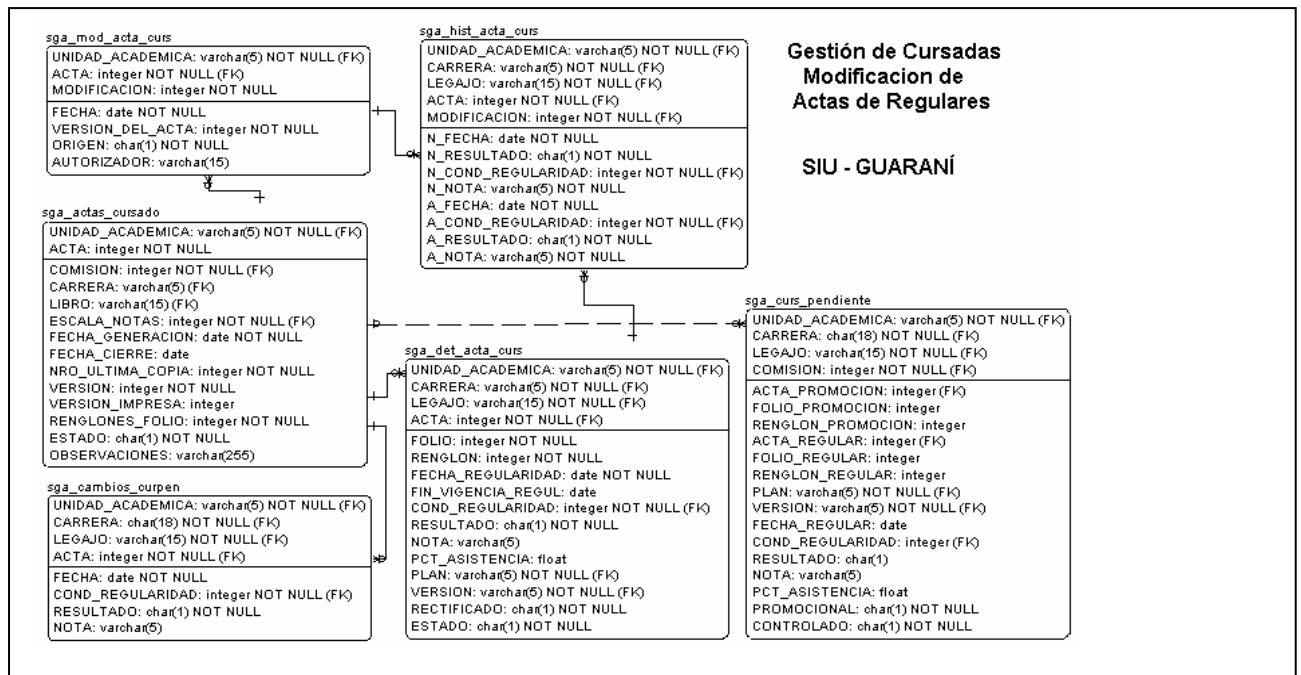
sga_mod_acta_curs
UNIDAD_ACADEMICA: varchar(5) NOT NULL (FK)
ACTA: integer NOT NULL (FK)
MODIFICACION: integer NOT NULL
FECHA: date NOT NULL
VERSION_DEL_ACTA: integer NOT NULL
ORIGEN: char(1) NOT NULL
AUTORIZADOR: varchar(15)

sga_hist_acta_curs
UNIDAD_ACADEMICA: varchar(5) NOT NULL (FK)
CARRERA: varchar(5) NOT NULL (FK)
LEGAJO: varchar(15) NOT NULL (FK)
ACTA: integer NOT NULL (FK)
MODIFICACION: integer NOT NULL (FK)
N_FECHA: date NOT NULL
N_RESULTADO: char(1) NOT NULL
N_COND_REGULARIDAD: integer NOT NULL (FK)
N_NOTA: varchar(5) NOT NULL
A_FECHA: date NOT NULL
A_COND_REGULARIDAD: integer NOT NULL (FK)
A_RESULTADO: char(1) NOT NULL
A_NOTA: varchar(5) NOT NULL

Gestión de Cursadas
Modificacion de
Actas de Regulares

SIU - GUARANÍ

sga_actas_cursado
UNIDAD_ACADEMICA: varchar(5) NOT NULL (FK)
ACTA: integer NOT NULL
COMISION: integer NOT NULL (FK)
CARRERA: varchar(5) (FK)
LIBRO: varchar(15) (FK)
ESCALA_NOTAS: integer NOT NULL (FK)
FECHA_GENERACION: date NOT NULL
FECHA_CIERRE: date
NRO_ULTIMA_COPIA: integer NOT NULL
VERSION: integer NOT NULL
VERSION_IMPRESA: integer
RENGLONES_FOLIO: integer NOT NULL
ESTADO: char(1) NOT NULL
OBSERVACIONES: varchar(255)

sga_curs_pendiente
UNIDAD_ACADEMICA: varchar(5) NOT NULL (FK)
CARRERA: char(18) NOT NULL (FK)
LEGAJO: varchar(15) NOT NULL (FK)
COMISION: integer NOT NULL (FK)
ACTA_PROMOCION: integer (FK)
FOLIO_PROMOCION: integer
RENGLON_PROMOCION: integer
ACTA_REGULAR: integer (FK)
FOLIO_REGULAR: integer
RENGLON_REGULAR: integer
PLAN: varchar(5) NOT NULL (FK)
VERSION: varchar(5) NOT NULL (FK)
FECHA_REGULAR: date
COND_REGULARIDAD: integer (FK)
RESULTADO: char(1)
NOTA: varchar(5)
PCT_ASISTENCIA: float
PROMOCIONAL: char(1) NOT NULL
CONTROLADO: char(1) NOT NULL

sga_det_acta_curs
UNIDAD_ACADEMICA: varchar(5) NOT NULL (FK)
CARRERA: varchar(5) NOT NULL (FK)
LEGAJO: varchar(15) NOT NULL (FK)
ACTA: integer NOT NULL (FK)
FOLIO: integer NOT NULL
RENGLON: integer NOT NULL
FECHA_REGULARIDAD: date NOT NULL
FIN_VIGENCIA_REGUL: date
COND_REGULARIDAD: integer NOT NULL (FK)
RESULTADO: char(1) NOT NULL
NOTA: varchar(5)
PCT_ASISTENCIA: float
PLAN: varchar(5) NOT NULL (FK)
VERSION: varchar(5) NOT NULL (FK)
RECTIFICADO: char(1) NOT NULL
ESTADO: char(1) NOT NULL

sga_cambios_curpen
UNIDAD_ACADEMICA: varchar(5) NOT NULL (FK)
CARRERA: char(18) NOT NULL (FK)
LEGAJO: varchar(15) NOT NULL (FK)
ACTA: integer NOT NULL (FK)
FECHA: date NOT NULL
COND_REGULARIDAD: integer NOT NULL (FK)
RESULTADO: char(1) NOT NULL
NOTA: varchar(5)